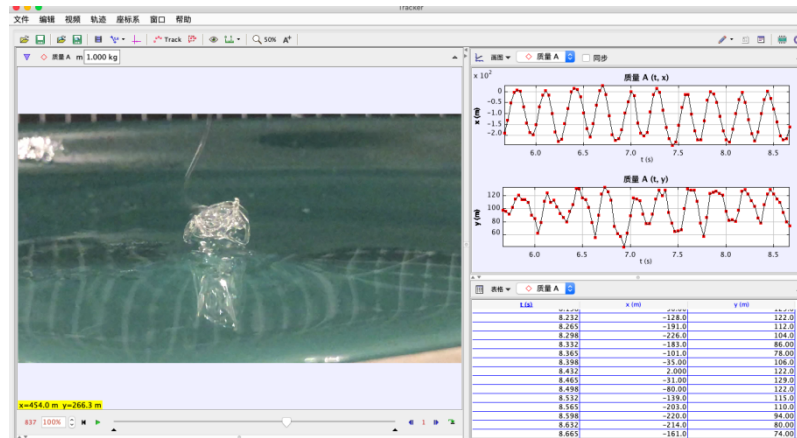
Tracker

文件 编辑 视频 轨迹 座标系 窗口 帮助

Track 50%

质量 A m 1.000 kg

画面 质量 A 同步

质量 A (t, x)

x 10²

0
-0.5
-1.0
-1.5
-2.0

x (m)

6.0 6.5 7.0 7.5 8.0 8.5

t (s)

质量 A (t, y)

120
100
80
60

y (m)

6.0 6.5 7.0 7.5 8.0 8.5

t (s)

表格 质量 A

| t (s) | x (m) | y (m) |
|---|---|---|
| 8.232 | -128.0 | 122.0 |
| 8.265 | -191.0 | 112.0 |
| 8.298 | -226.0 | 104.0 |
| 8.332 | -183.0 | 86.00 |
| 8.365 | -101.0 | 78.00 |
| 8.398 | -35.00 | 106.0 |
| 8.432 | 2.000 | 122.0 |
| 8.465 | -31.00 | 129.0 |
| 8.498 | -80.00 | 122.0 |
| 8.532 | -139.0 | 115.0 |
| 8.565 | -203.0 | 110.0 |
| 8.598 | -220.0 | 94.00 |
| 8.632 | -214.0 | 80.00 |
| 8.665 | -161.0 | 74.00 |

x=454.0 m y=266.3 m

837 100% 1